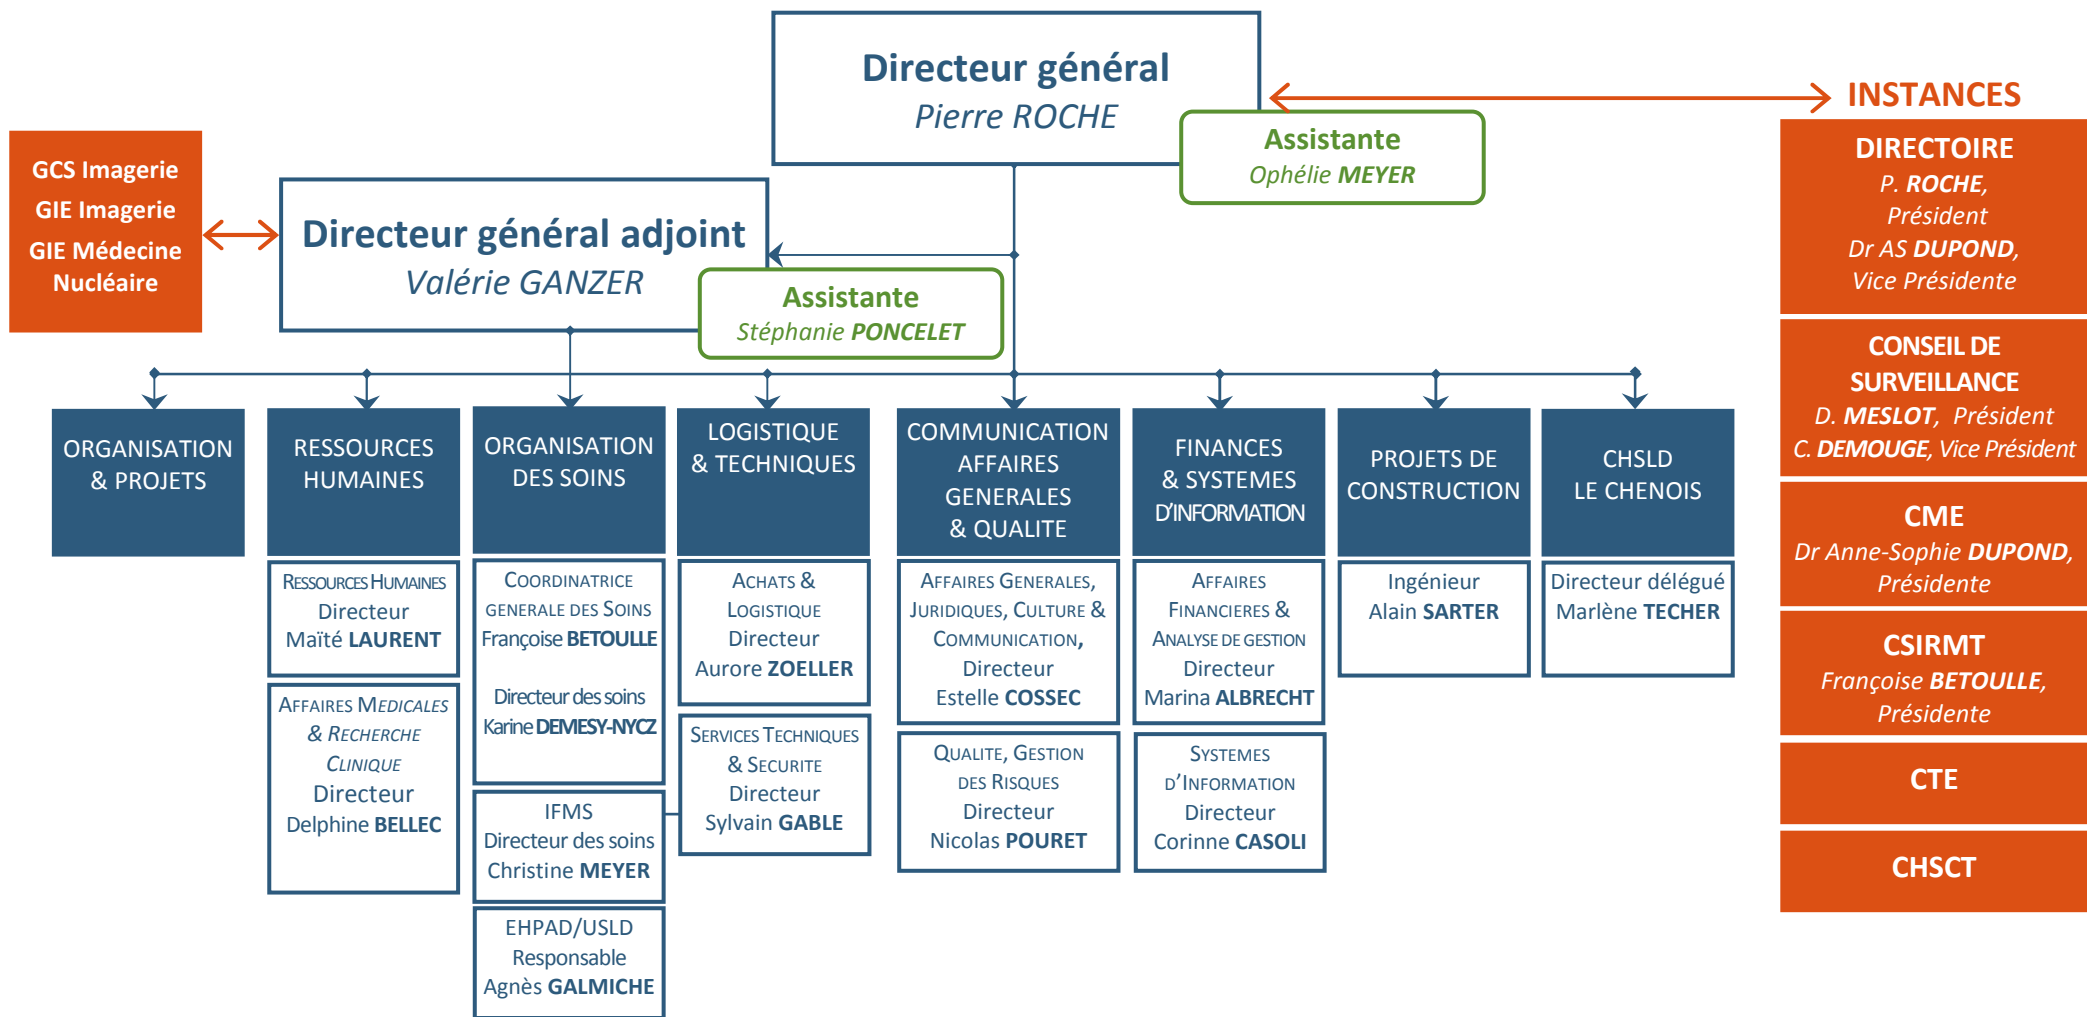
Directeur général
Pierre ROCHE

Assistante
Ophélie MEYER

INSTANCES

GCS Imagerie
GIE Imagerie
GIE Médecine Nucléaire

Directeur général adjoint
Valérie GANZER

Assistante
Stéphanie PONCELET

DIRECTOIRE
P. ROCHE, Président
Dr AS DUPOND, Vice Présidente

CONSEIL DE SURVEILLANCE
D. MESLOT, Président
C. DEMOUGE, Vice Président

CME
Dr Anne-Sophie DUPOND, Présidente

CSIRMT
Françoise BETOULLE, Présidente

CTE

CHSCT

ORGANISATION & PROJETS

RESSOURCES HUMAINES

RESSOURCES HUMAINES
Directeur
Maïté LAURENT

AFFAIRES MEDICALES & RECHERCHE CLINIQUE
Directeur
Delphine BELLEC

ORGANISATION DES SOINS

COORDINATRICE GENERALE DES SOINS
Françoise BETOULLE

Directeur des soins
Karine DEMESY-NYCZ

IFMS
Directeur des soins
Christine MEYER

EHPAD/USLD
Responsable
Agnès GALMICHE

LOGISTIQUE & TECHNIQUES

ACHATS & LOGISTIQUE
Directeur
Aurore ZOELLER

SERVICES TECHNIQUES & SECURITE
Directeur
Sylvain GABLE

COMMUNICATION AFFAIRES GENERALES & QUALITE

AFFAIRES GENERALES, JURIDIQUES, CULTURE & COMMUNICATION,
Directeur
Estelle COSSEC

QUALITE, GESTION DES RISQUES
Directeur
Nicolas POURET

FINANCES & SYSTEMES D'INFORMATION

AFFAIRES FINANCIERES & ANALYSE DE GESTION
Directeur
Marina ALBRECHT

SYSTEMES D'INFORMATION
Directeur
Corinne CASOLI

PROJETS DE CONSTRUCTION

Ingénieur
Alain SARTER

CHSLD LE CHENOIS

Directeur délégué
Marlène TECHER